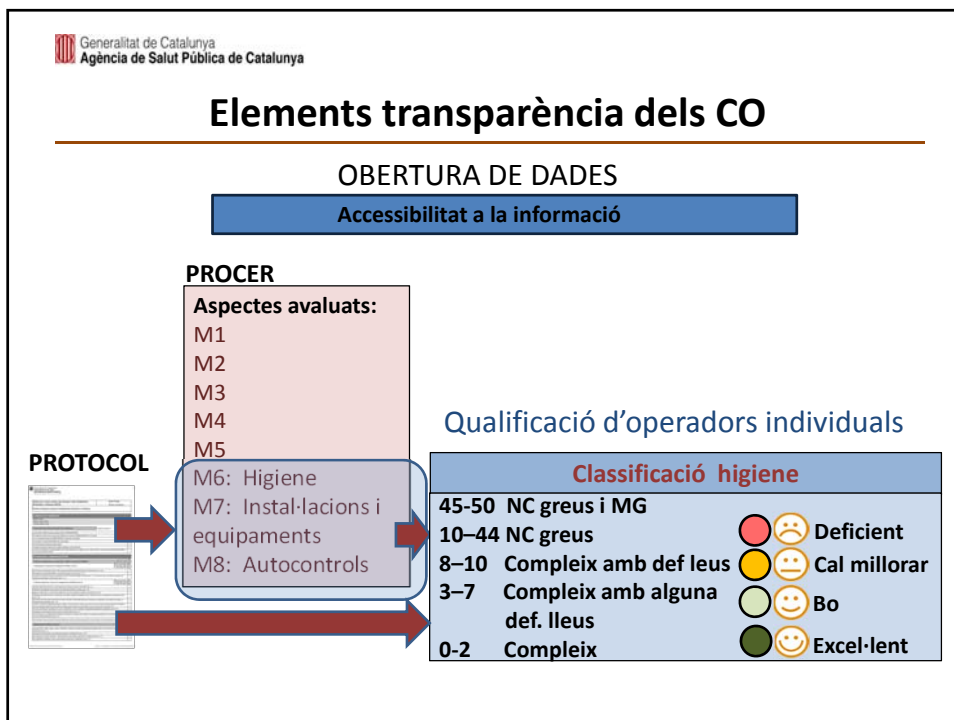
Generalitat de Catalunya
Agència de Salut Pública de Catalunya

Elements transparència dels CO

OBERTURA DE DADES

Accessibilitat a la informació

PROCER

Aspectes avaluats:
M1
M2
M3
M4
M5
M6: Higiene
M7: Instal·lacions i equipaments
M8: Autocontrols

PROTOCOL

Qualificació d'operadors individuals

Classificació higiene

45-50 NC greus i MG
10–44 NC greus — Deficient
8–10 Compleix amb def leus — Cal millorar
3–7 Compleix amb alguna def. lleus — Bo
0-2 Compleix — Excel·lent